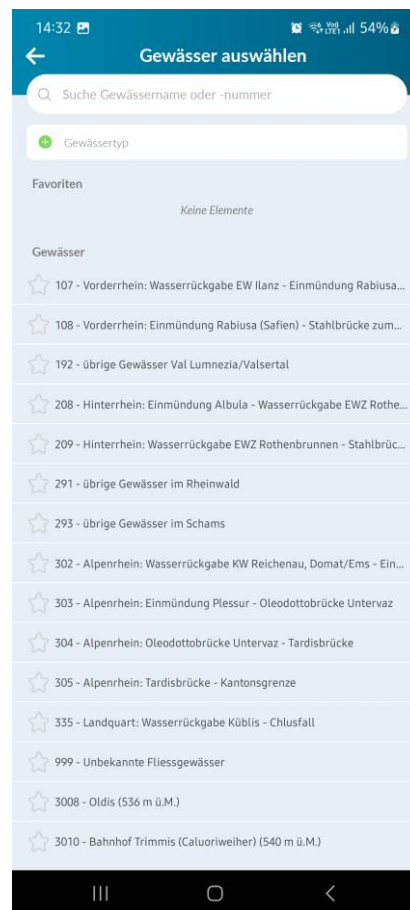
14:32 54%

Gewässer auswählen

Suche Gewässername oder -nummer

Gewässertyp

Favoriten

Keine Elemente

Gewässer

107 - Vorderrhein: Wasserrückgabe EW Ilanz - Einmündung Rabiusa...

108 - Vorderrhein: Einmündung Rabiusa (Safien) - Stahlbrücke zum...

192 - übrige Gewässer Val Lumnezia/Valsertal

208 - Hinterrhein: Einmündung Albula - Wasserrückgabe EWZ Rothe...

209 - Hinterrhein: Wasserrückgabe EWZ Rothenbrunnen - Stahlbrüc...

291 - übrige Gewässer im Rheinwald

293 - übrige Gewässer im Schams

302 - Alpenrhein: Wasserrückgabe KW Reichenau, Domat/Ems - Ein...

303 - Alpenrhein: Einmündung Plessur - Oleodottobrücke Untervaz

304 - Alpenrhein: Oleodottobrücke Untervaz - Tardisbrücke

305 - Alpenrhein: Tardisbrücke - Kantonsgrenze

335 - Landquart: Wasserrückgabe Küblis - Chlusfall

999 - Unbekannte Fliessgewässer

3008 - Oldis (536 m ü.M.)

3010 - Bahnhof Trimmis (Caluoriweiher) (540 m ü.M.)